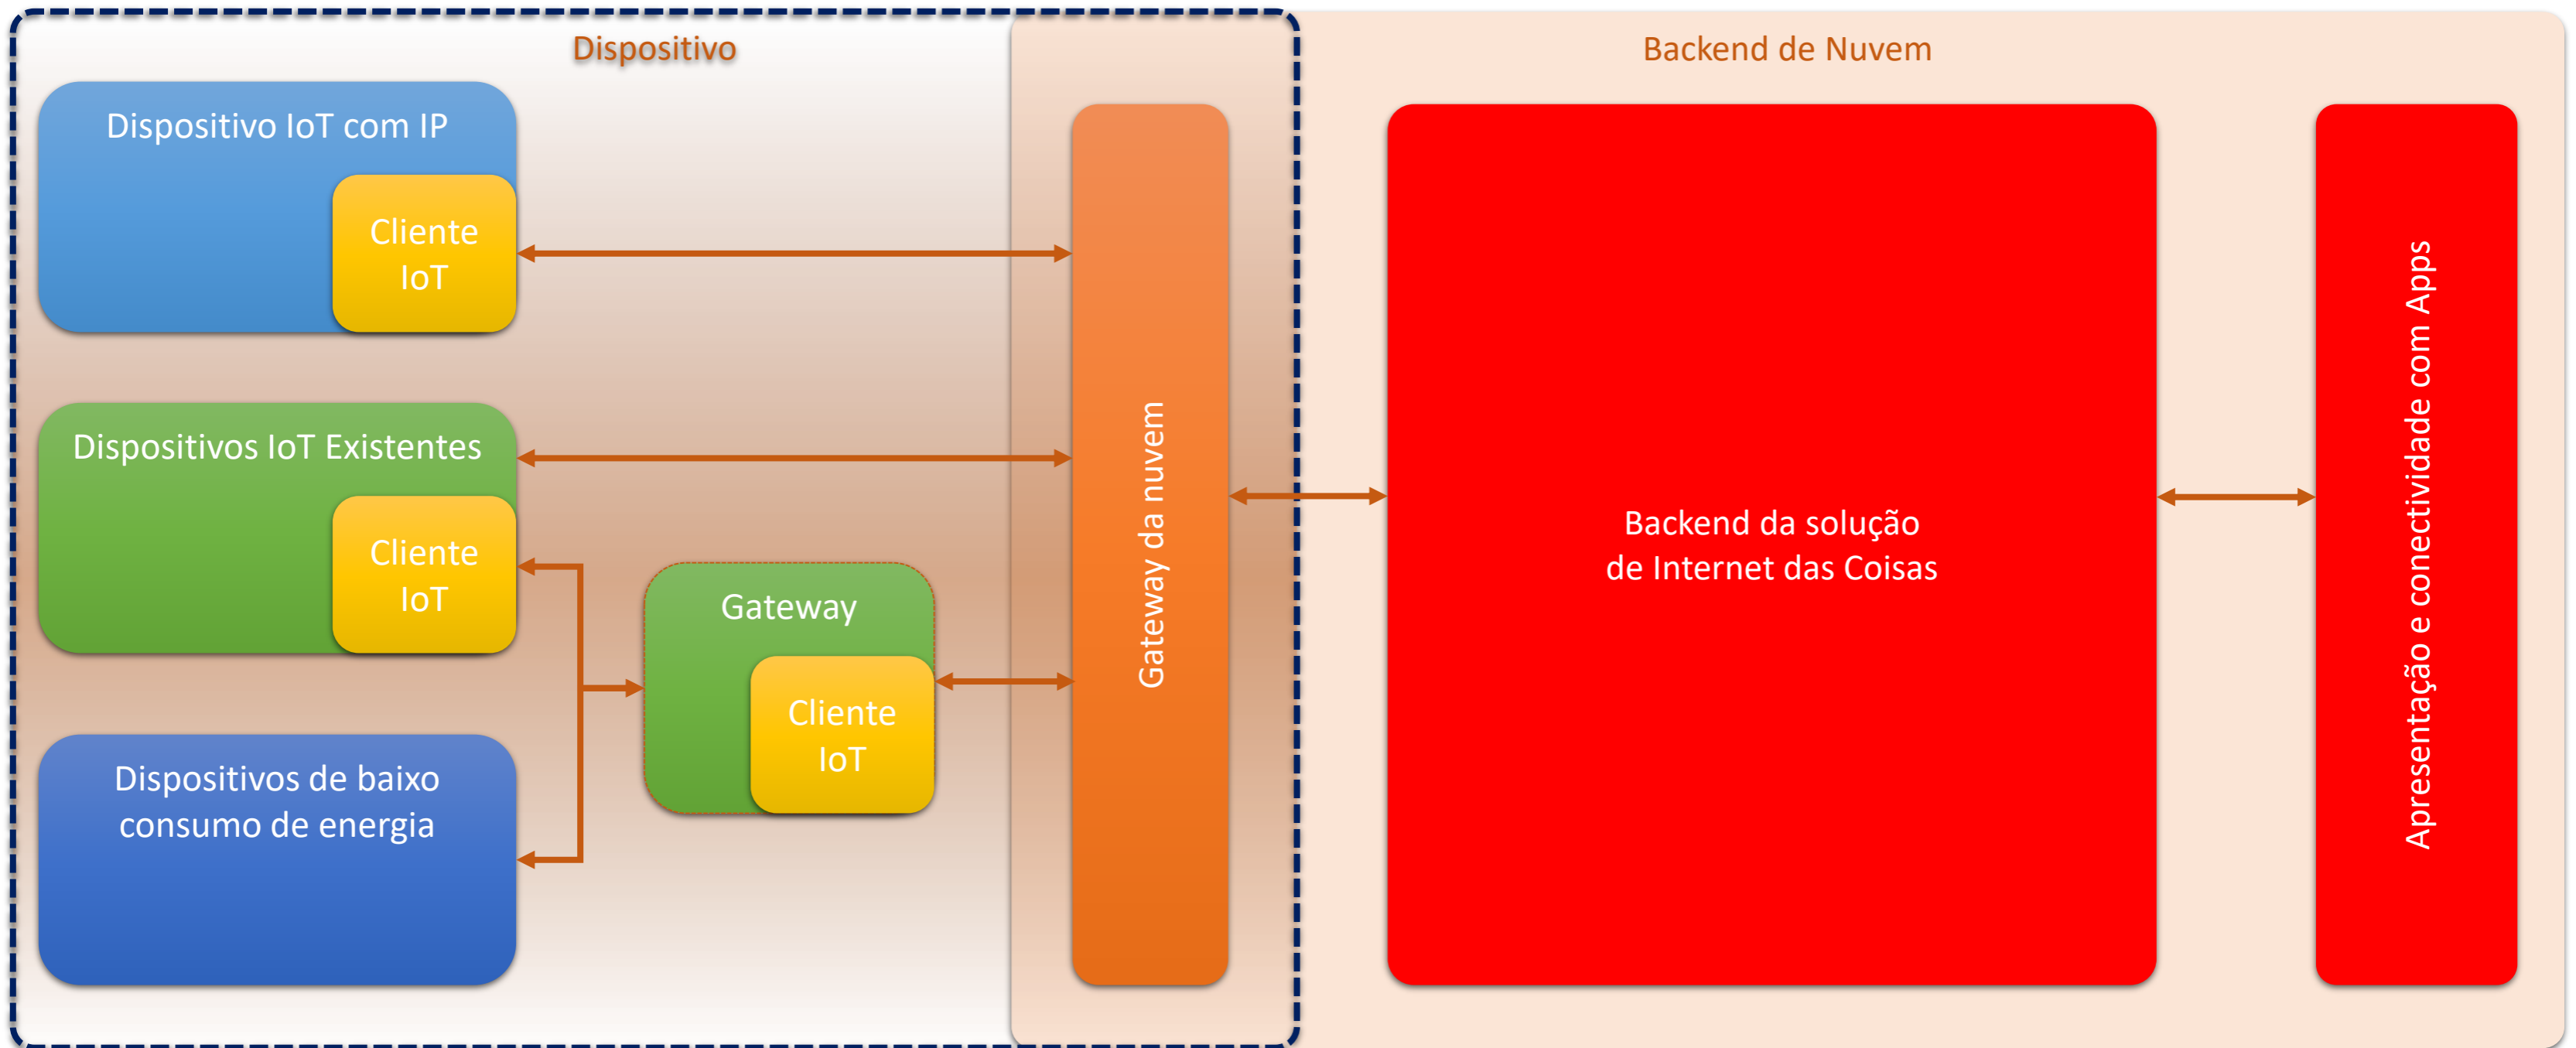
Dispositivo

Backend de Nuvem

Dispositivo IoT com IP

Cliente IoT

Dispositivos IoT Existentes

Cliente IoT

Gateway

Cliente IoT

Dispositivos de baixo consumo de energia

Gateway da nuvem

Backend da solução de Internet das Coisas

Apresentação e conectividade com Apps